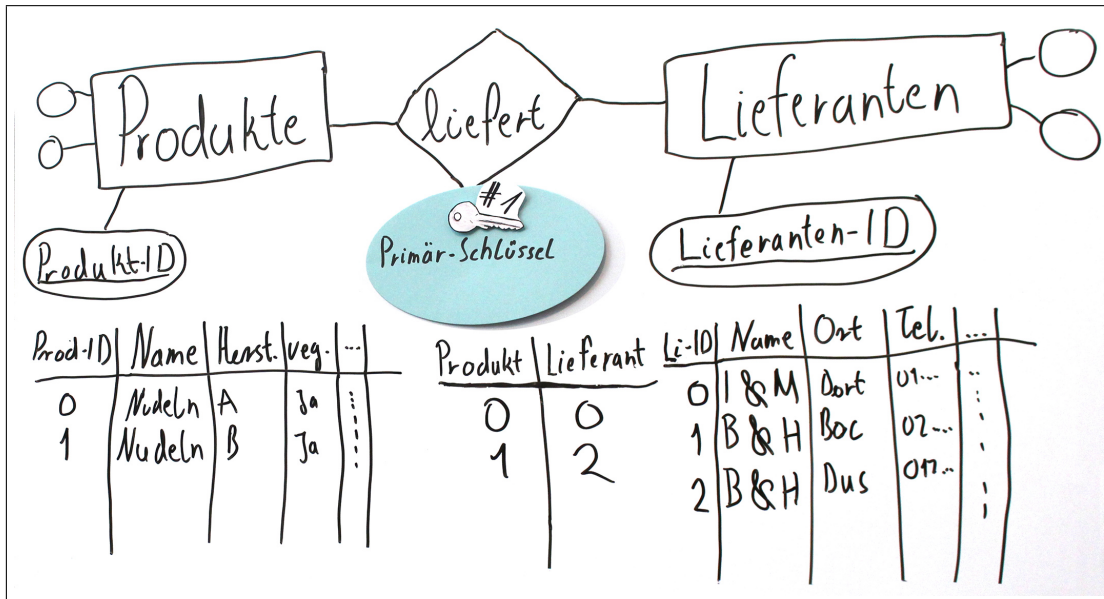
Produkte

liefert

Lieferanten

Produkt-ID

#1
Primär-Schlüssel

Lieferanten-ID

| Prod-ID | Name | Herst. | veg. | ... |
|---|---|---|---|---|
| 0 | Nudeln | A | Ja | ⋮ |
| 1 | Nudeln | B | Ja | ⋮ |

| Produkt | Lieferant |
|---|---|
| 0 | 0 |
| 1 | 2 |

| Li-ID | Name | Ort | Tel. | ... |
|---|---|---|---|---|
| 0 | I & M | Dort | 01... | ⋮ |
| 1 | B & H | Boc | 02... | ⋮ |
| 2 | B & H | Dus | 011... | ⋮ |